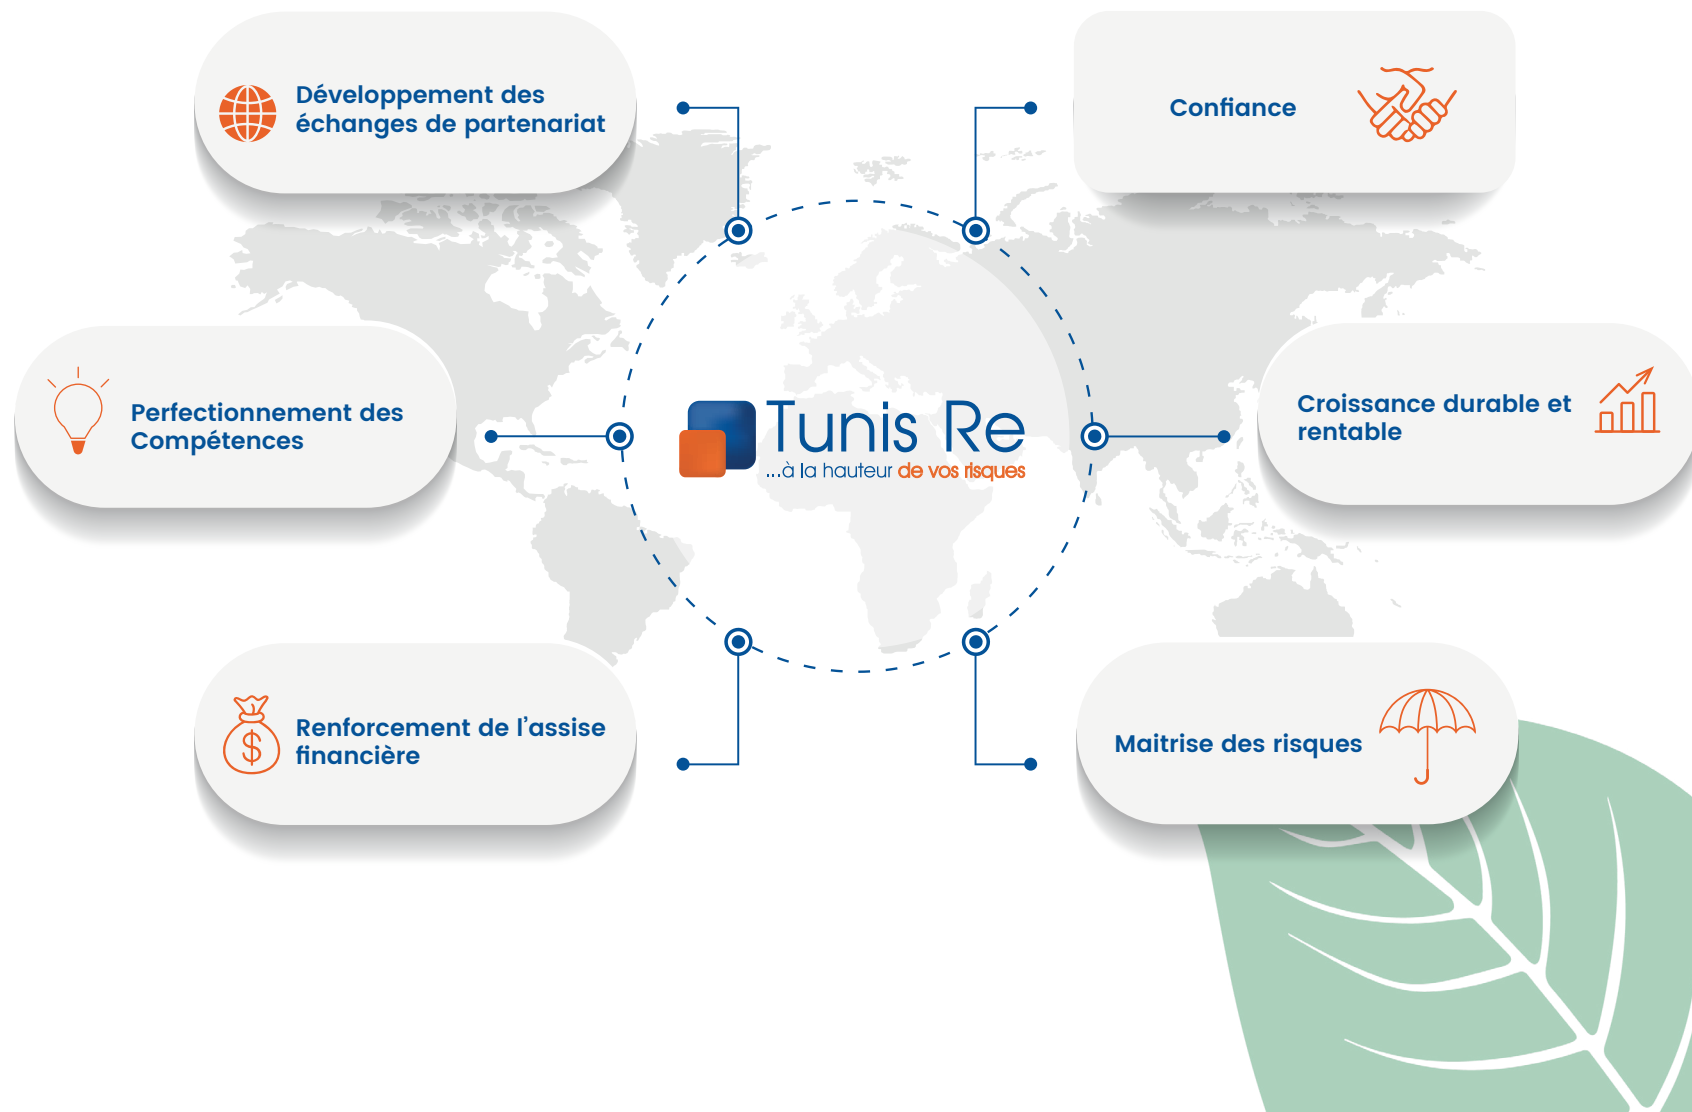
Développement des échanges de partenariat

Confiance

Perfectionnement des Compétences

Tunis Re
...à la hauteur de vos risques

Croissance durable et rentable

Renforcement de l'assise financière

Maitrise des risques